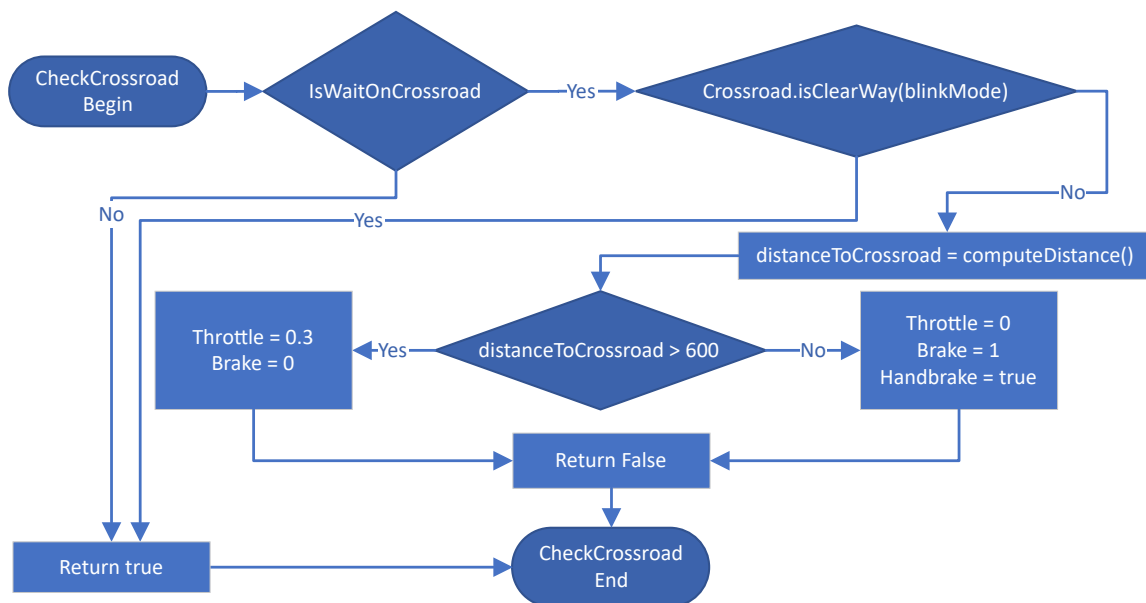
CheckCrossroad Begin

IsWaitOnCrossroad

Yes

Crossroad.isClearWay(blinkMode)

No

Yes

No

distanceToCrossroad = computeDistance()

Throttle = 0.3
Brake = 0

Yes

distanceToCrossroad > 600

No

Throttle = 0
Brake = 1
Handbrake = true

Return False

Return true

CheckCrossroad End